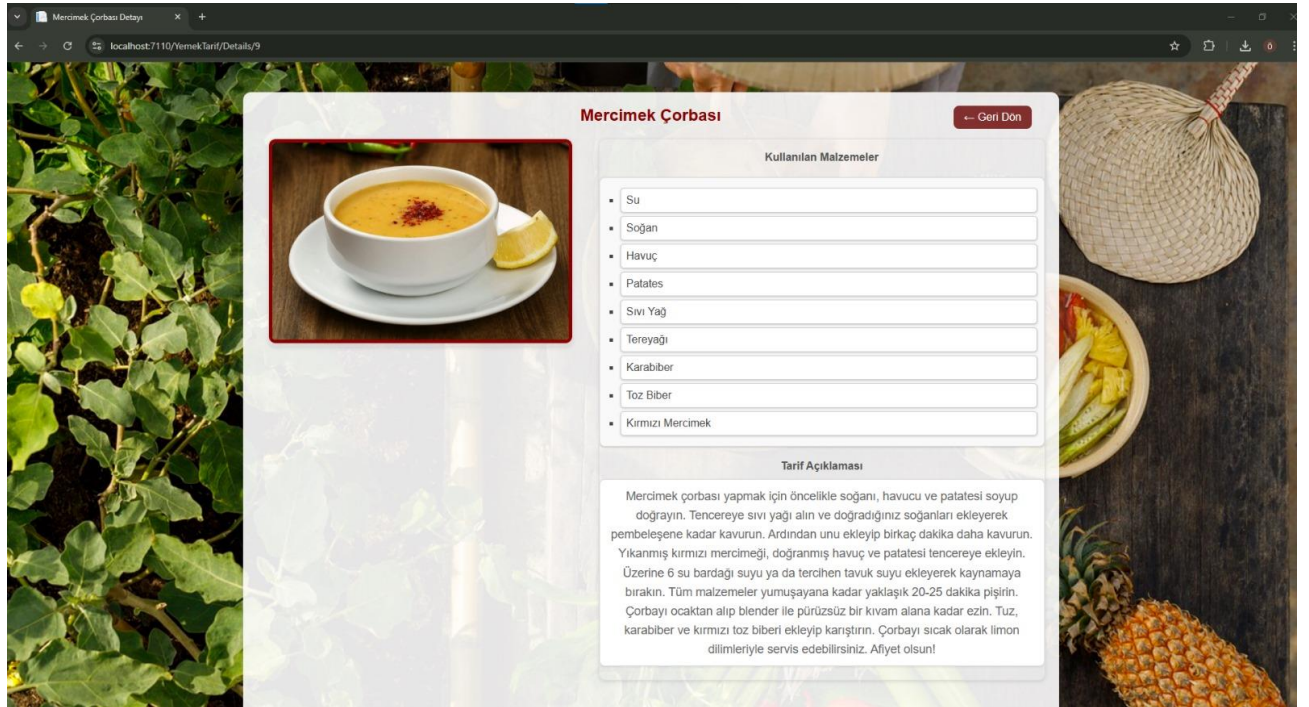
Mercimek Çorbası Detayı

localhost:7110/YemekTarif/Details/9

Mercimek Çorbası

← Geri Dön

Kullanılan Malzemeler

- Su
- Soğan
- Havuç
- Patates
- Sıvı Yağ
- Tereyağı
- Karabiber
- Toz Biber
- Kırmızı Mercimek

Tarif Açıklaması

Mercimek çorbası yapmak için öncelikle soğanı, havucu ve patatesi soyup doğrayın. Tencereye sıvı yağı alın ve doğradığınız soğanları ekleyerek pembeleşene kadar kavurun. Ardından unu ekleyip birkaç dakika daha kavurun. Yıkanmış kırmızı mercimeği, doğranmış havuç ve patatesi tencereye ekleyin. Üzerine 6 su bardağı suyu ya da tercihen tavuk suyu ekleyerek kaynamaya bırakın. Tüm malzemeler yumuşayana kadar yaklaşık 20-25 dakika pişirin. Çorbayı ocaktan alıp blender ile pürüzsüz bir kıvam alana kadar ezin. Tuz, karabiber ve kırmızı toz biberi ekleyip karıştırın. Çorbayı sıcak olarak limon dilimleriyle servis edebilirsiniz. Afiyet olsun!